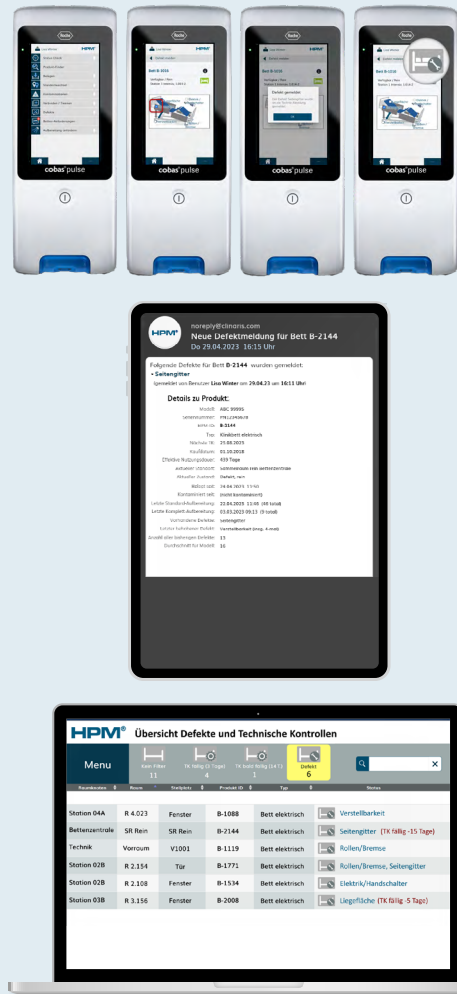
cobas® pulse

cobas® pulse

cobas® pulse

cobas® pulse

HPM®

noreply@clinaris.com
Neue Defektmeldung für Bett B-2144
Do 29.04.2023 16:15 Uhr

Folgende Defekte für Bett B-2144 wurden gemeldet:
• Seitengitter
gemeldet von Benutzer Lisa Winter am 29.04.23 um 16:11 Uhr!

Details zu Produkt:

| | |
|---|---|
| Modell | ABC 99995 |
| Seriennummer | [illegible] |
| HPM-ID | B-2144 |
| Typ | Krankenbett elektrisch |
| Nächste TK | 21.08.2023 |
| Kaufdatum | 01.10.2018 |
| Effektive Nutzungsdauer | 459 Tage |
| Aktueller Standort | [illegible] |
| Aktueller Zustand | Defekt, rein |
| Belegt seit | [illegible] |
| Kontaminiert seit | (nicht kontaminiert) |
| Letzte Standardaufbereitung | 22.04.2023 13:08 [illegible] |
| Letzte Komplett-Aufbereitung | 03.03.2023 09:13 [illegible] |
| Vorhandene Defekte | Seitengitter |
| Letzter behobener Defekt | Verstellbarkeit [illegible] |
| Anzahl aller bisherigen Defekte | 13 |
| Durchschnitt für Modell | 16 |

HPM® Übersicht Defekte und Technische Kontrollen

Menu

Kein Filter 11 | TK fällig 21 Tage 4 | TK bald fällig (14 T) 1 | Defekt 6

| Raumkosten | Raum | Stellplatz | Produkt ID | Typ | | Status |
|---|---|---|---|---|---|---|
| Station 04A | R 4.023 | Fenster | B-1088 | Bett elektrisch | | Verstellbarkeit |
| Bettenzentrale | SR Rein | SR Rein | B-2144 | Bett elektrisch | | Seitengitter (TK fällig -15 Tage) |
| Technik | Vorraum | V1001 | B-1119 | Bett elektrisch | | Rollen/Bremse |
| Station 02B | R 2.154 | Tür | B-1771 | Bett elektrisch | | Rollen/Bremse, Seitengitter |
| Station 02B | R 2.108 | Fenster | B-1534 | Bett elektrisch | | Elektrik/Handschalter |
| Station 03B | R 3.156 | Fenster | B-2008 | Bett elektrisch | | Liegefläche (TK fällig -5 Tage) |